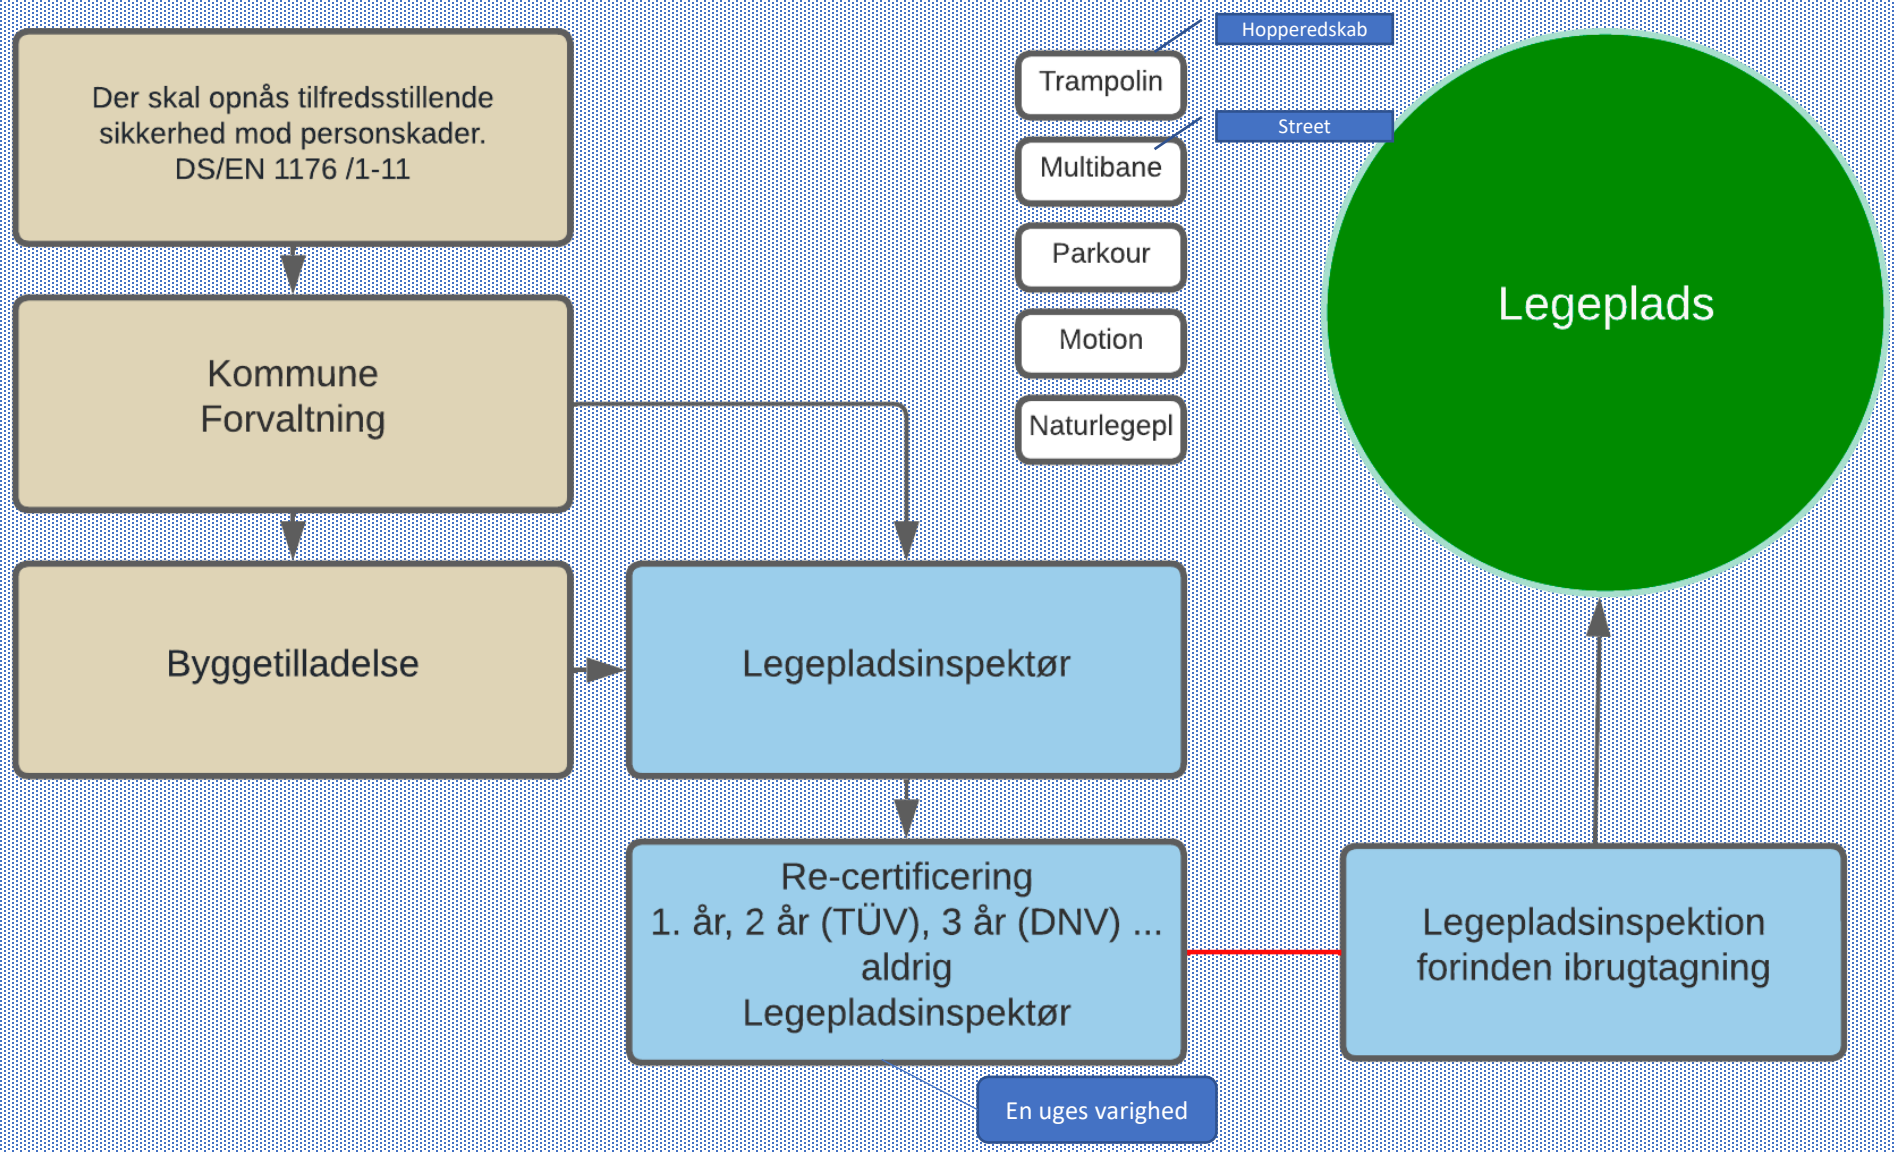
Der skal opnås tilfredsstillende sikkerhed mod personskader. DS/EN 1176 /1-11

Kommune Forvaltning

Byggetilladelse

Legepladsinspektør

Re-certificering
1. år, 2 år (TÜV), 3 år (DNV) ...
aldrig
Legepladsinspektør

En uges varighed

Hopperedskab

Trampolin

Street

Multibane

Parkour

Motion

Naturlegepl

Legeplads

Legepladsinspektion forinden ibrugtagning